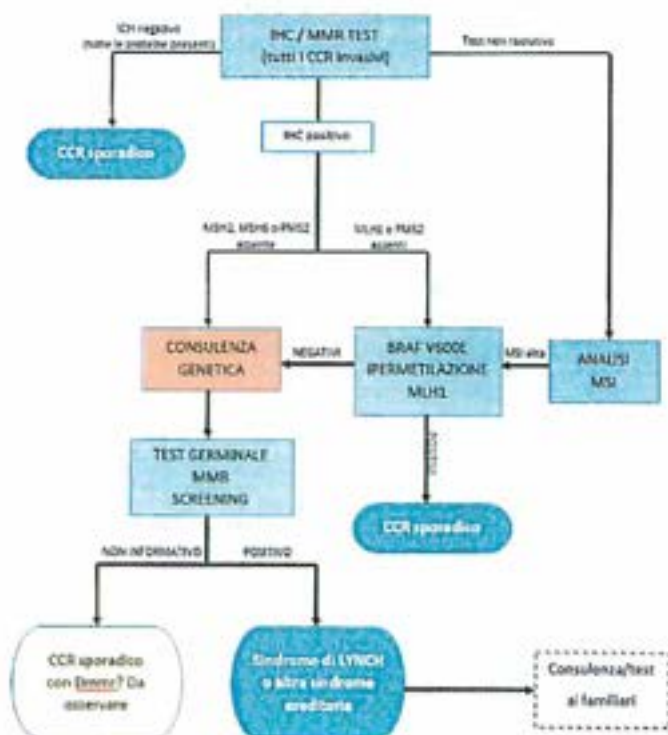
IHC / MMR TEST
(tutti i CCR invasivi)

ICH negativo
(tutte le proteine presenti)

Test non risolutivo

CCR sporadico

IHC positivo

MSH2, MSH6 o PMS2 assente

MLH1 e PMS2 assenti

CONSULENZA GENETICA

NEGATIVA

BRAF V600E IPERMETILAZIONE MLH1

MSI alta

ANALISI MSI

POSITIVA

CCR sporadico

TEST GERMINALE MMR SCREENING

NON INFORMATIVO

POSITIVO

CCR sporadico con Ilmmr? Da osservare

Sindrome di LYNCH o altra sindrome ereditaria

Consulenza/test ai familiari